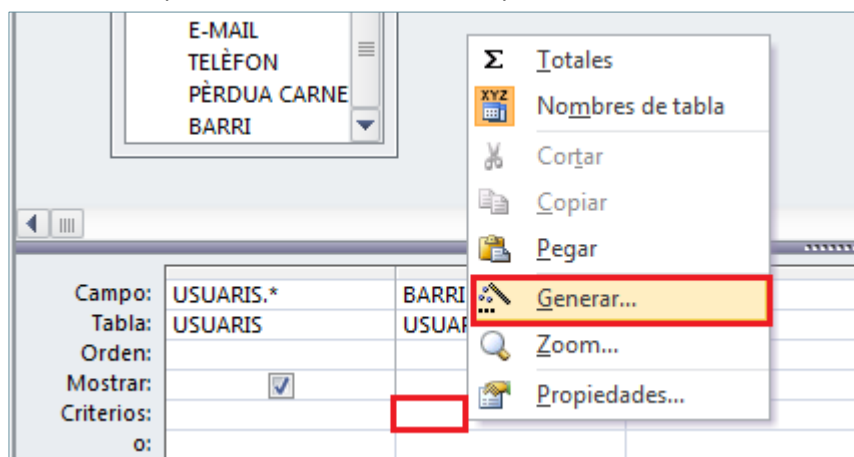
E-MAIL
TELÈFON
PÈRDUA CARNE
BARRI

Σ Totales
XYZ Nombres de tabla
Cortar
Copiar
Pegar
Generar...
Zoom...
Propiedades...

| Campo: | USUARIS.* | BARRI |
|---|---|---|
| Tabla: | USUARIS | USUAF |
| Orden: | | |
| Mostrar: | ☑ | |
| Criterios: | | |
| o: | | |